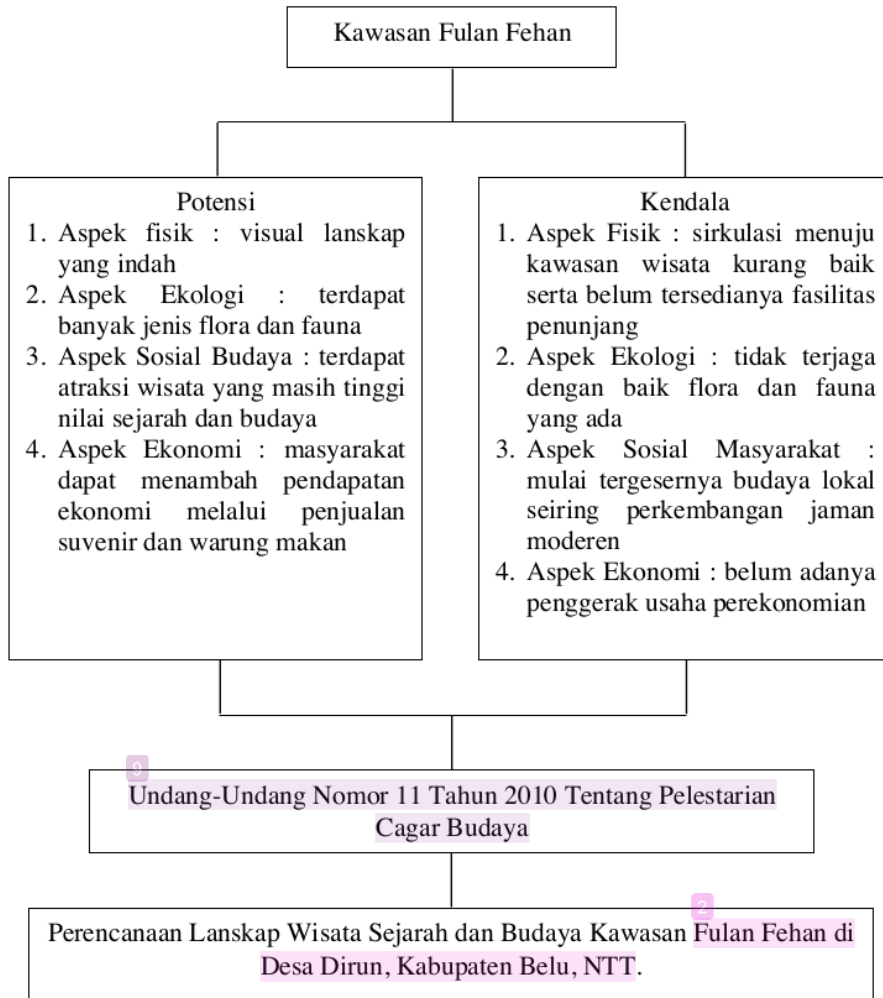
Kawasan Fulan Fehan

Potensi
1. Aspek fisik : visual lanskap yang indah
2. Aspek Ekologi : terdapat banyak jenis flora dan fauna
3. Aspek Sosial Budaya : terdapat atraksi wisata yang masih tinggi nilai sejarah dan budaya
4. Aspek Ekonomi : masyarakat dapat menambah pendapatan ekonomi melalui penjualan suvenir dan warung makan

Kendala
1. Aspek Fisik : sirkulasi menuju kawasan wisata kurang baik serta belum tersedianya fasilitas penunjang
2. Aspek Ekologi : tidak terjaga dengan baik flora dan fauna yang ada
3. Aspek Sosial Masyarakat : mulai tergesernya budaya lokal seiring perkembangan jaman moderen
4. Aspek Ekonomi : belum adanya penggerak usaha perekonomian

9
Undang-Undang Nomor 11 Tahun 2010 Tentang Pelestarian Cagar Budaya

2
Perencanaan Lanskap Wisata Sejarah dan Budaya Kawasan Fulan Fehan di Desa Dirun, Kabupaten Belu, NTT.